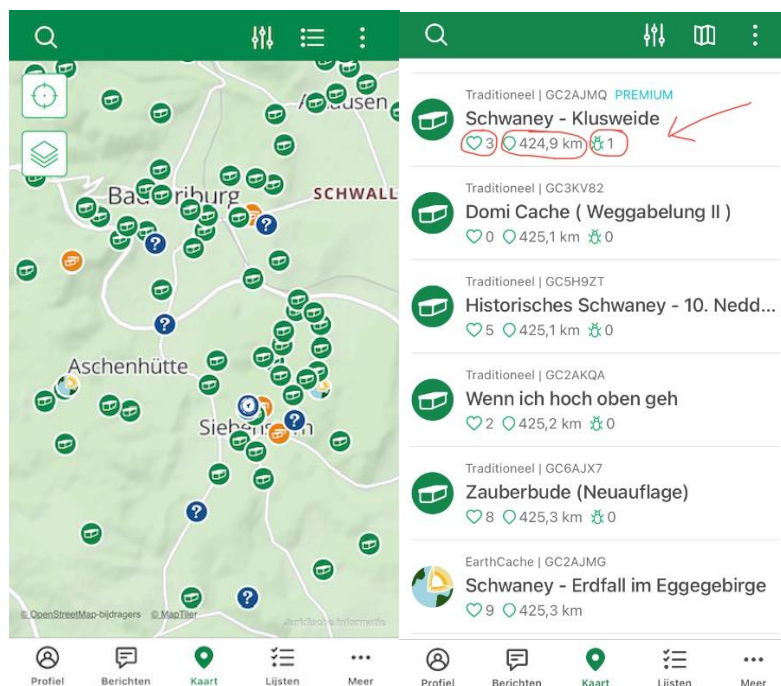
A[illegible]usen

Bad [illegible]riburg

SCHWALL

Aschenhütte

Sieben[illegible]n

© OpenStreetMap-bijdragers © MapTiler

Profiel Berichten Kaart Lijsten Meer

Traditioneel | GC2AJMQ PREMIUM
Schwaney - Klusweide
3 424,9 km 1

Traditioneel | GC3KV82
Domi Cache ( Weggabelung II )
0 425,1 km 0

Traditioneel | GC5H9ZT
Historisches Schwaney - 10. Nedd...
5 425,1 km 0

Traditioneel | GC2AKQA
Wenn ich hoch oben geh
2 425,2 km 0

Traditioneel | GC6AJX7
Zauberbude (Neuauflage)
8 425,3 km 0

EarthCache | GC2AJMG
Schwaney - Erdfall im Eggegebirge
9 425,3 km

Profiel Berichten Kaart Lijsten Meer